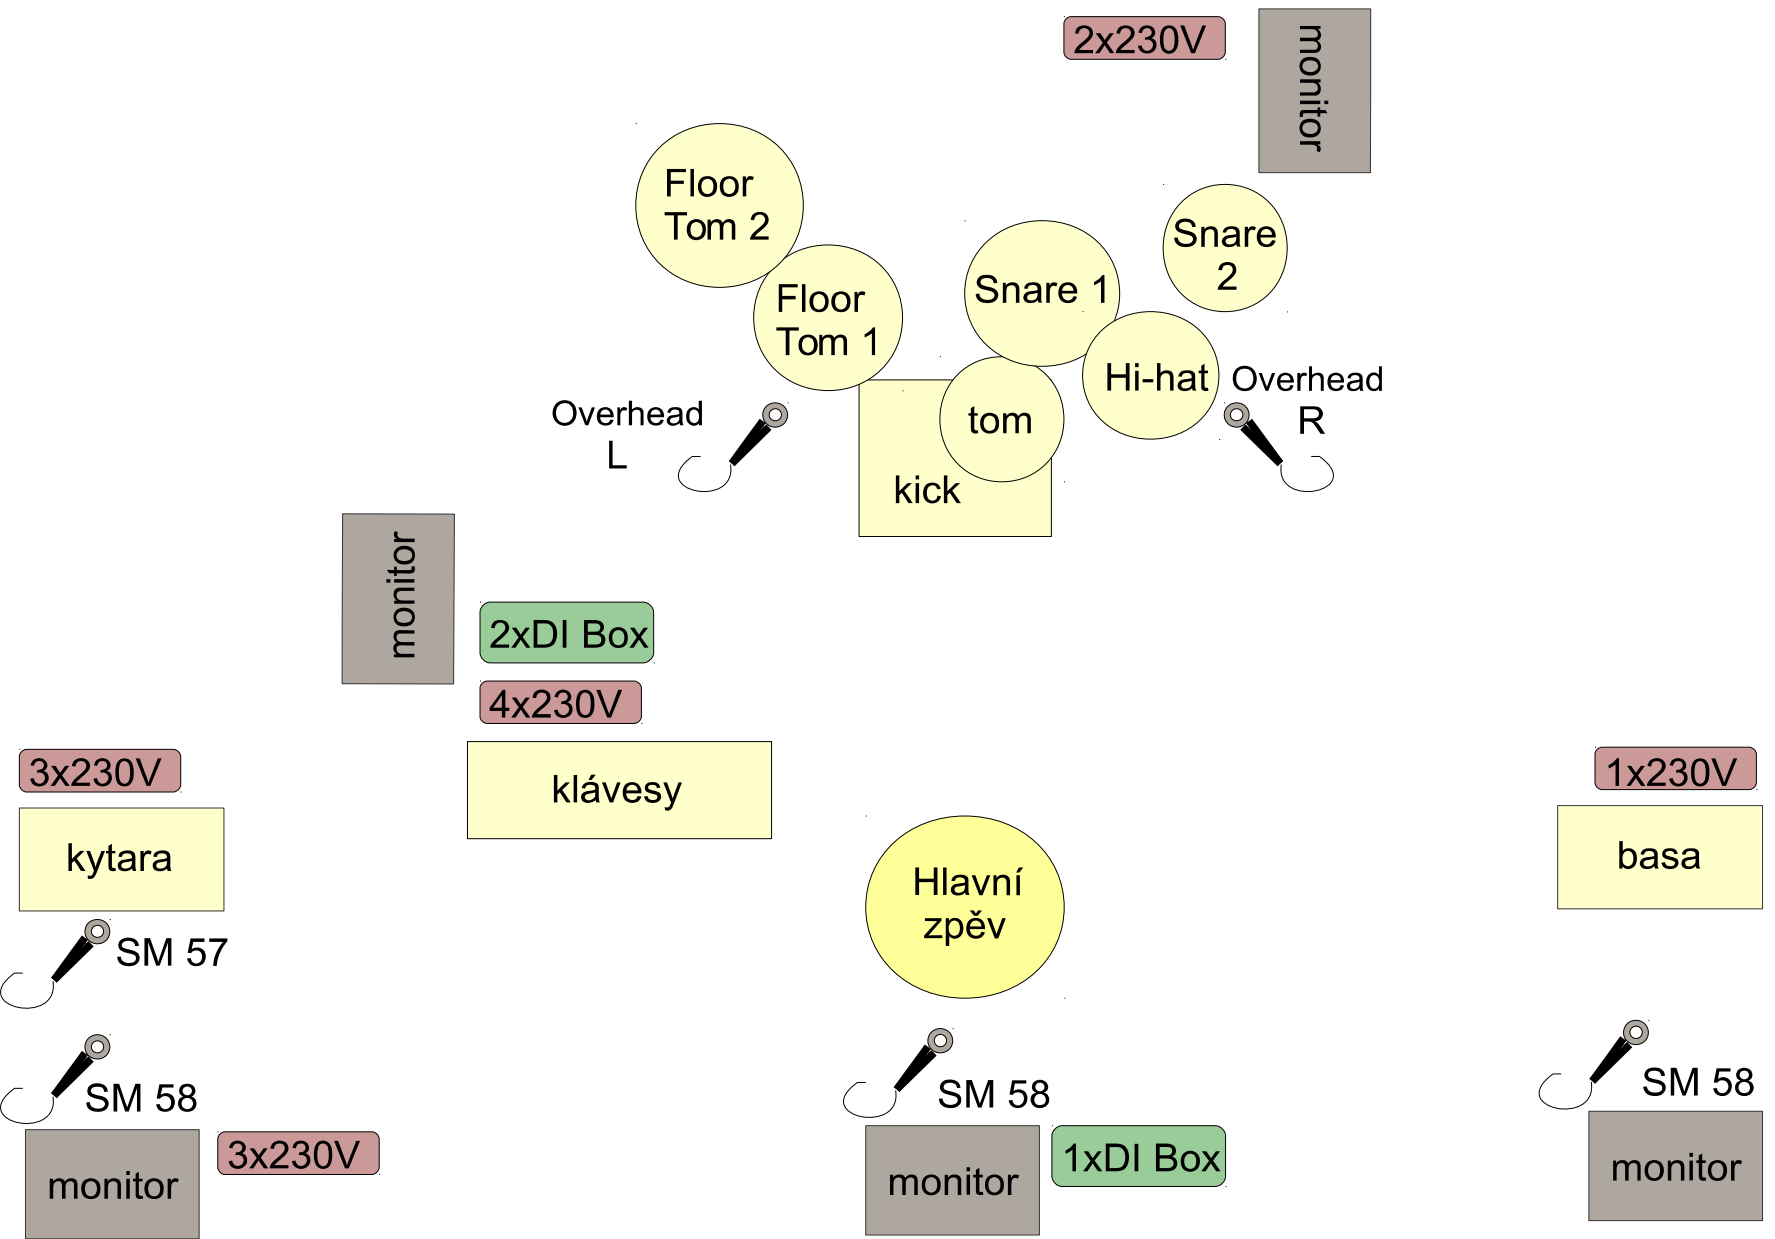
2x230V

monitor

Floor Tom 2

Floor Tom 1

Snare 1

Snare 2

Hi-hat

Overhead R

Overhead L

tom

kick

monitor

2xDI Box

4x230V

3x230V

klávesy

1x230V

kytara

basa

Hlavní zpěv

SM 57

SM 58

SM 58

SM 58

monitor

3x230V

monitor

1xDI Box

monitor